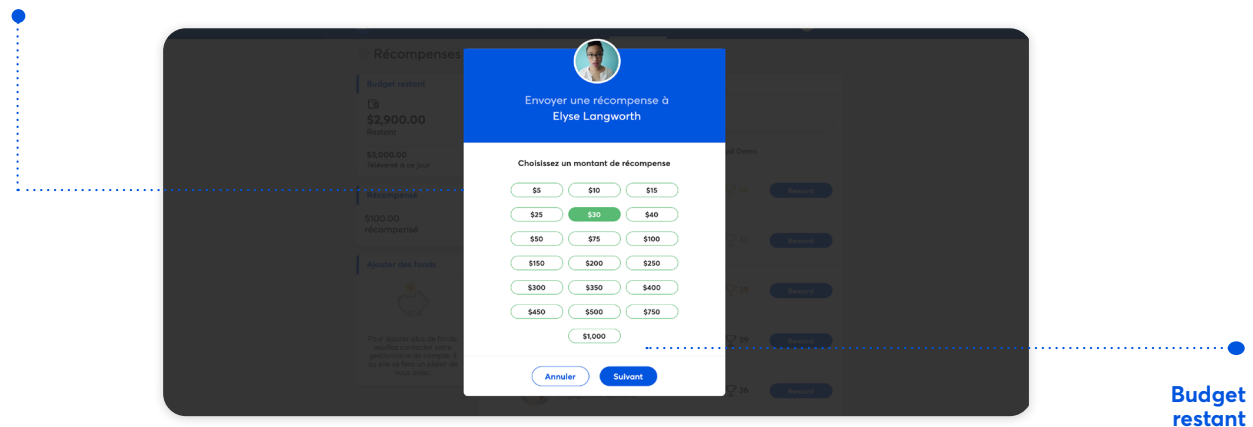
Récompenses

Budget restant

$2,900.00
Restant

$3,000.00
Relevé à ce jour

Récompensé

$100.00
récompensé

Ajouter des fonds

Envoyer une récompense à
Elyse Langworth

Choisissez un montant de récompense

$5 $10 $15
$25 $30 $40
$50 $75 $100
$150 $200 $250
$300 $350 $400
$450 $500 $750
$1,000

Annuler Suivant

Reward
Reward
Reward
Reward
Reward

Budget restant